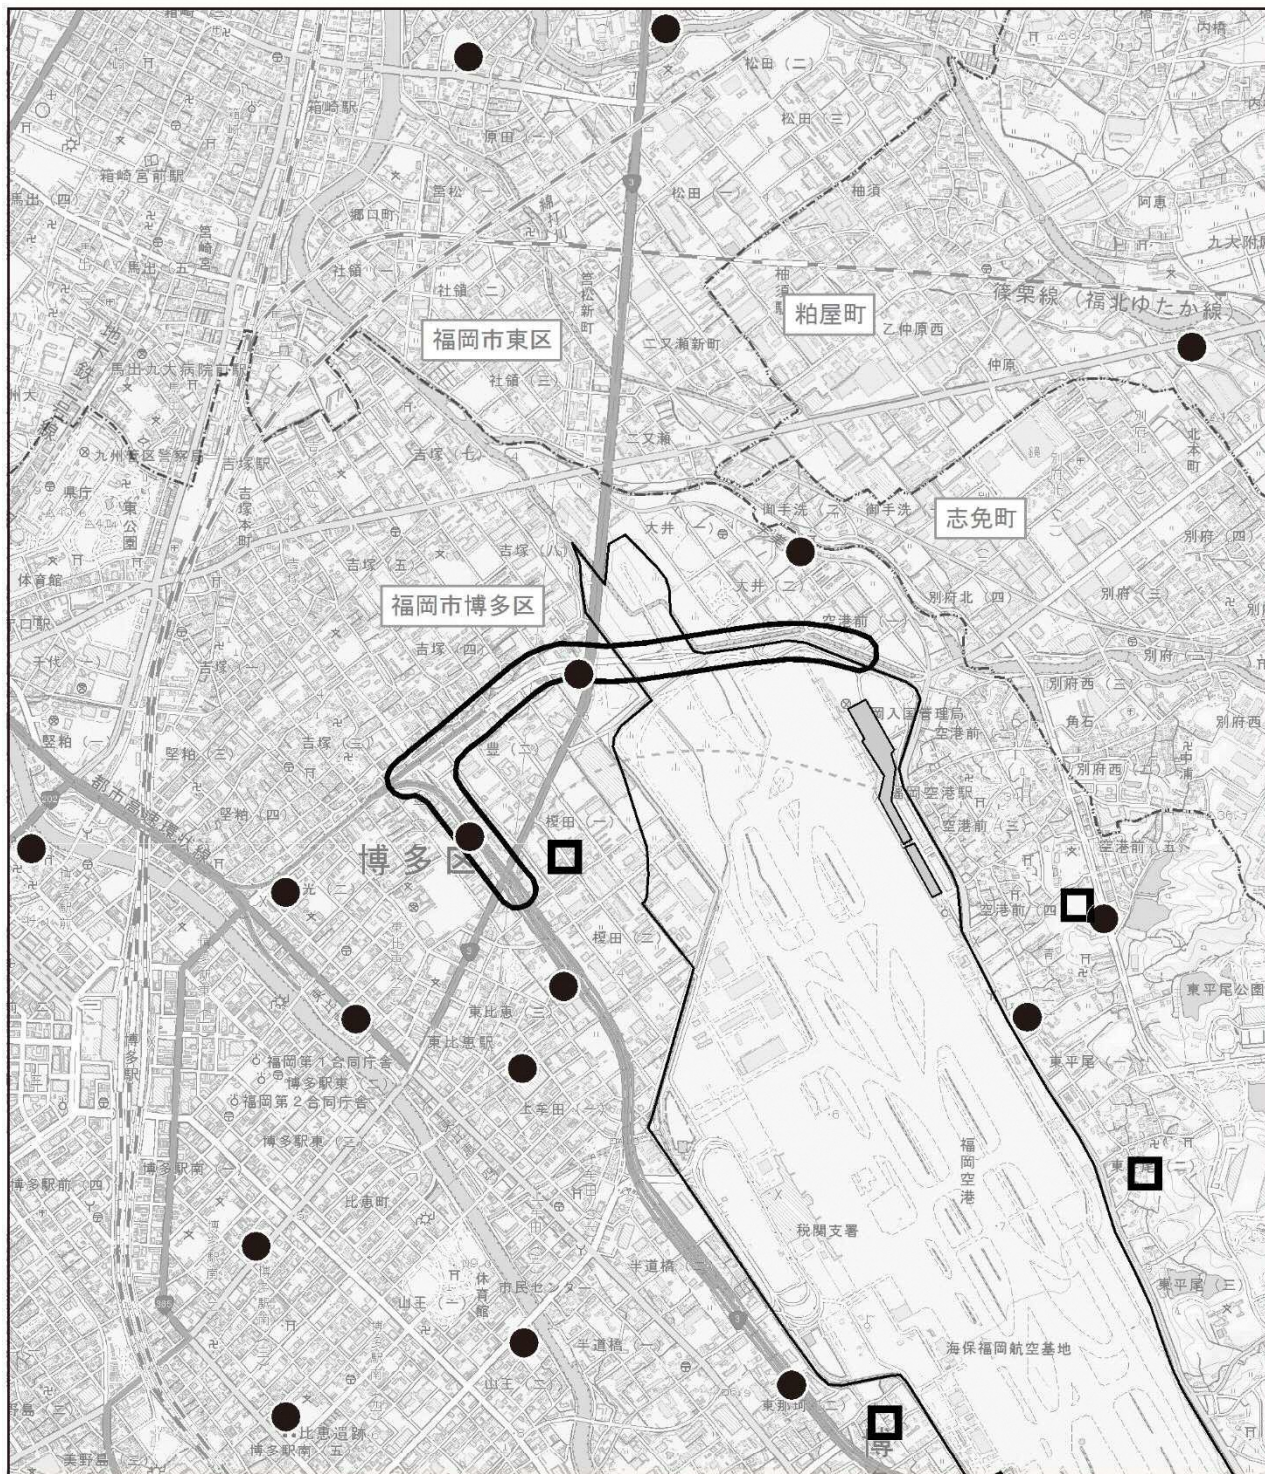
箱崎駅
箱崎宮前駅
馬出（四）
馬出（五）
筥崎宮
原田（一）
松田（二）
松田（三）
松田（一）
柚須
阿恵
内橋
九大附属
箱松
郷口町
社領（一）
社領（二）
社領（三）
筥松新町
二又瀬新町
二又瀬
福岡市東区
粕屋町
柚須
乙仲原西
仲原
篠栗線（福北ゆたか線）
馬出九大病院前駅
九州大
九州管区警察局
吉塚駅
吉塚本町
県庁
東公園
吉塚（七）
吉塚（六）
吉塚（五）
吉塚（八）
大井（一）
大井（二）
御手洗（乙）
御手洗
志免町
別府北（四）
別府（三）
別府（四）
別府（二）
別府西（三）
別府西
別府西（二）
角石
空港前
空港前（一）
北本町
体育館
千代
福岡市博多区
吉塚（四）
吉塚（一）
吉塚（三）
豊（二）
入国管理局
福岡空港駅
空港前（三）
空港前（五）
空港前（四）
堅粕（一）
堅粕（三）
堅粕（四）
都市高速環状線
博多区
光（二）
榎田（一）
榎田（二）
東比恵（三）
東比恵駅
東平尾公園
東平尾（一）
東平尾（二）
東平尾（三）
博多駅
福岡第１合同庁舎
博多駅東（二）
福岡第２合同庁舎
博多駅東（三）
上牟田（一）
博多駅南（一）
博多駅前（四）
比恵町
福岡空港
税関支署
半道橋（二）
半道橋（一）
市民センター
体育館
山王（一）
山王（二）
海保福岡航空基地
東那珂（二）
比恵遺跡
博多駅南（五）
美野島